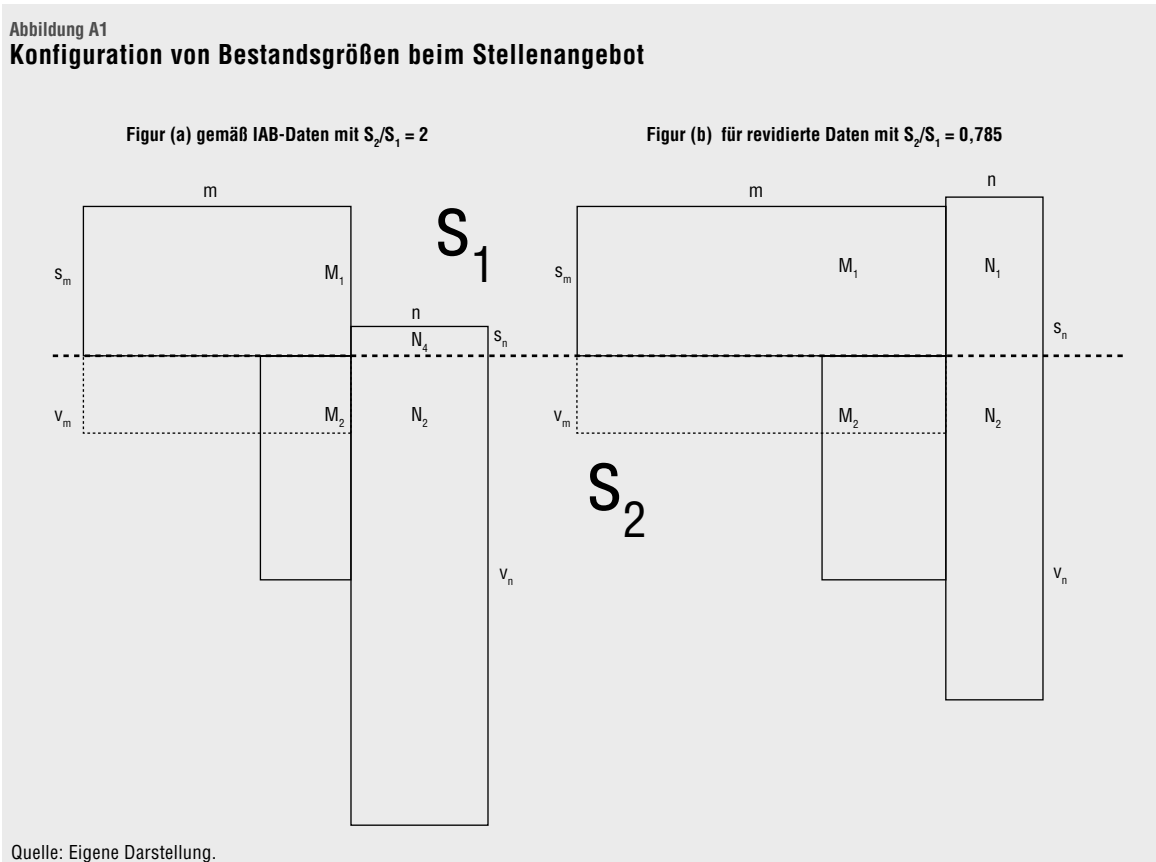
Abbildung A1
Konfiguration von Bestandsgrößen beim Stellenangebot

Figur (a) gemäß IAB-Daten mit $S_2/S_1 = 2$

Figur (b) für revidierte Daten mit $S_2/S_1 = 0{,}785$

m

$S_1$

$s_m$

$M_1$

n

$N_4$

$s_n$

$v_m$

$M_2$

$N_2$

$v_n$

n

m

$s_m$

$M_1$

$N_1$

$s_n$

$v_m$

$M_2$

$N_2$

$S_2$

$v_n$

Quelle: Eigene Darstellung.